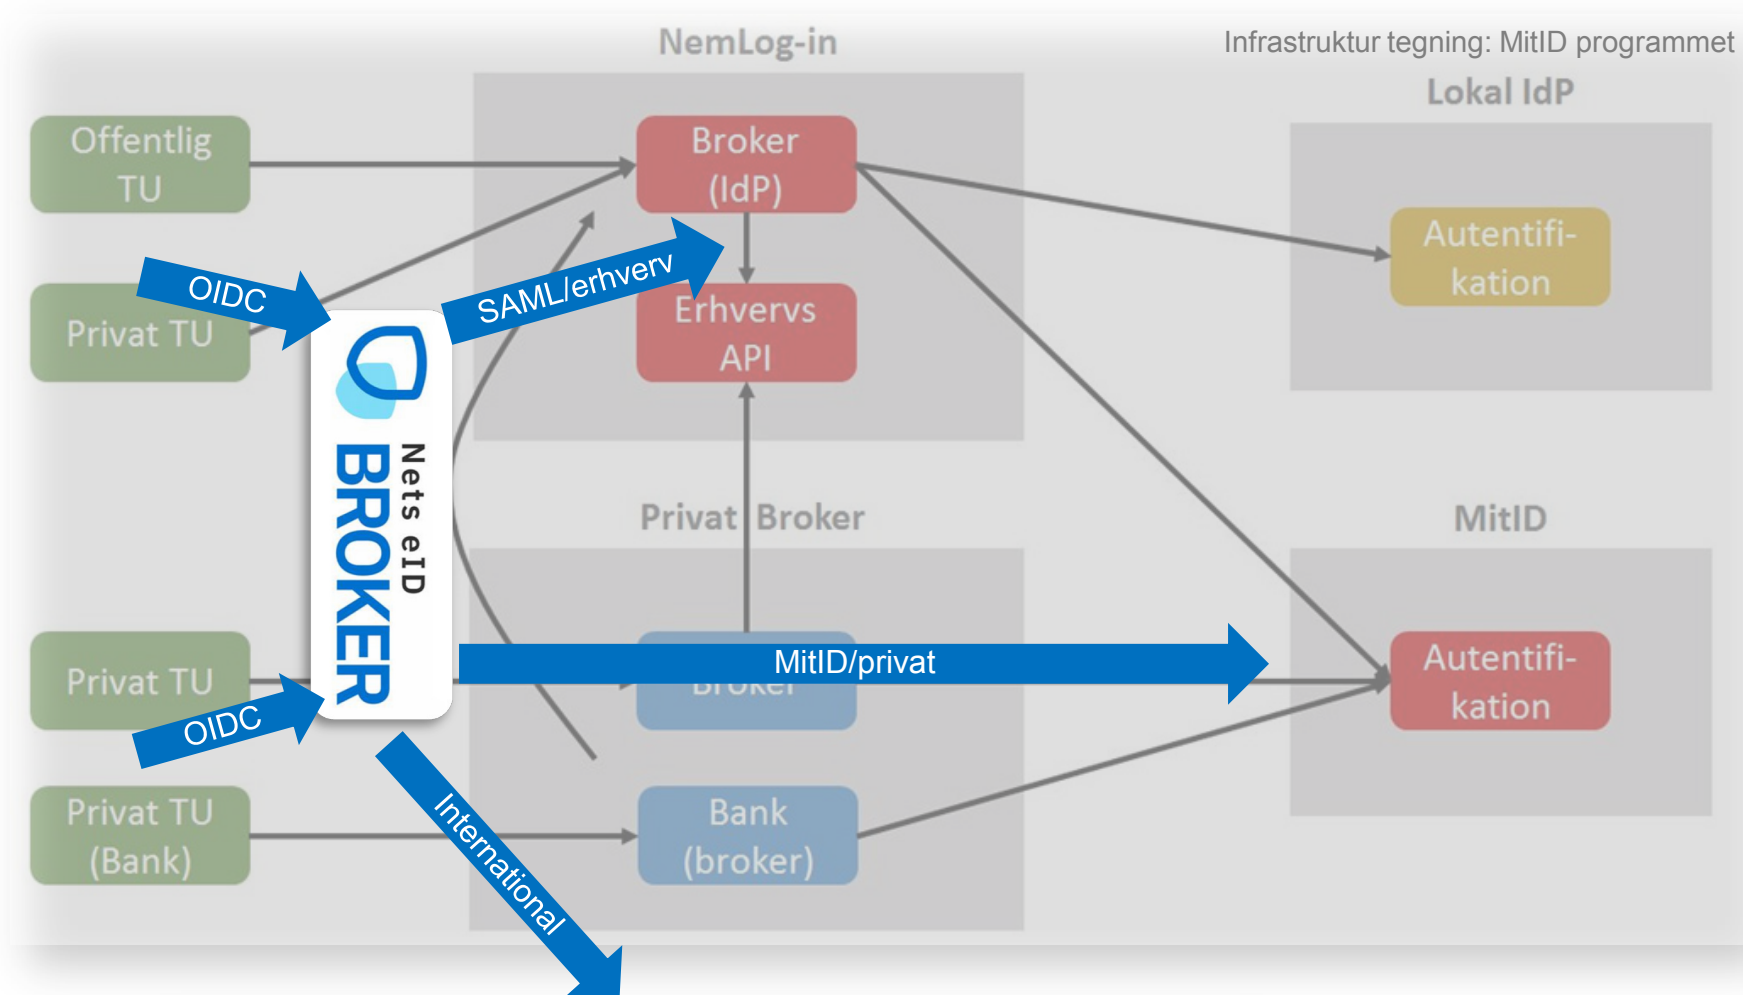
NemLog-in

Infrastruktur tegning: MitID programmet

Lokal IdP

Offentlig TU

Broker (IdP)

Autentifikation

OIDC

SAML/erhverv

Privat TU

Erhvervs API

Nets eID BROKER

Privat Broker

MitID

Privat TU

MitID/privat

Broker

Autentifikation

OIDC

Privat TU (Bank)

Bank (broker)

International